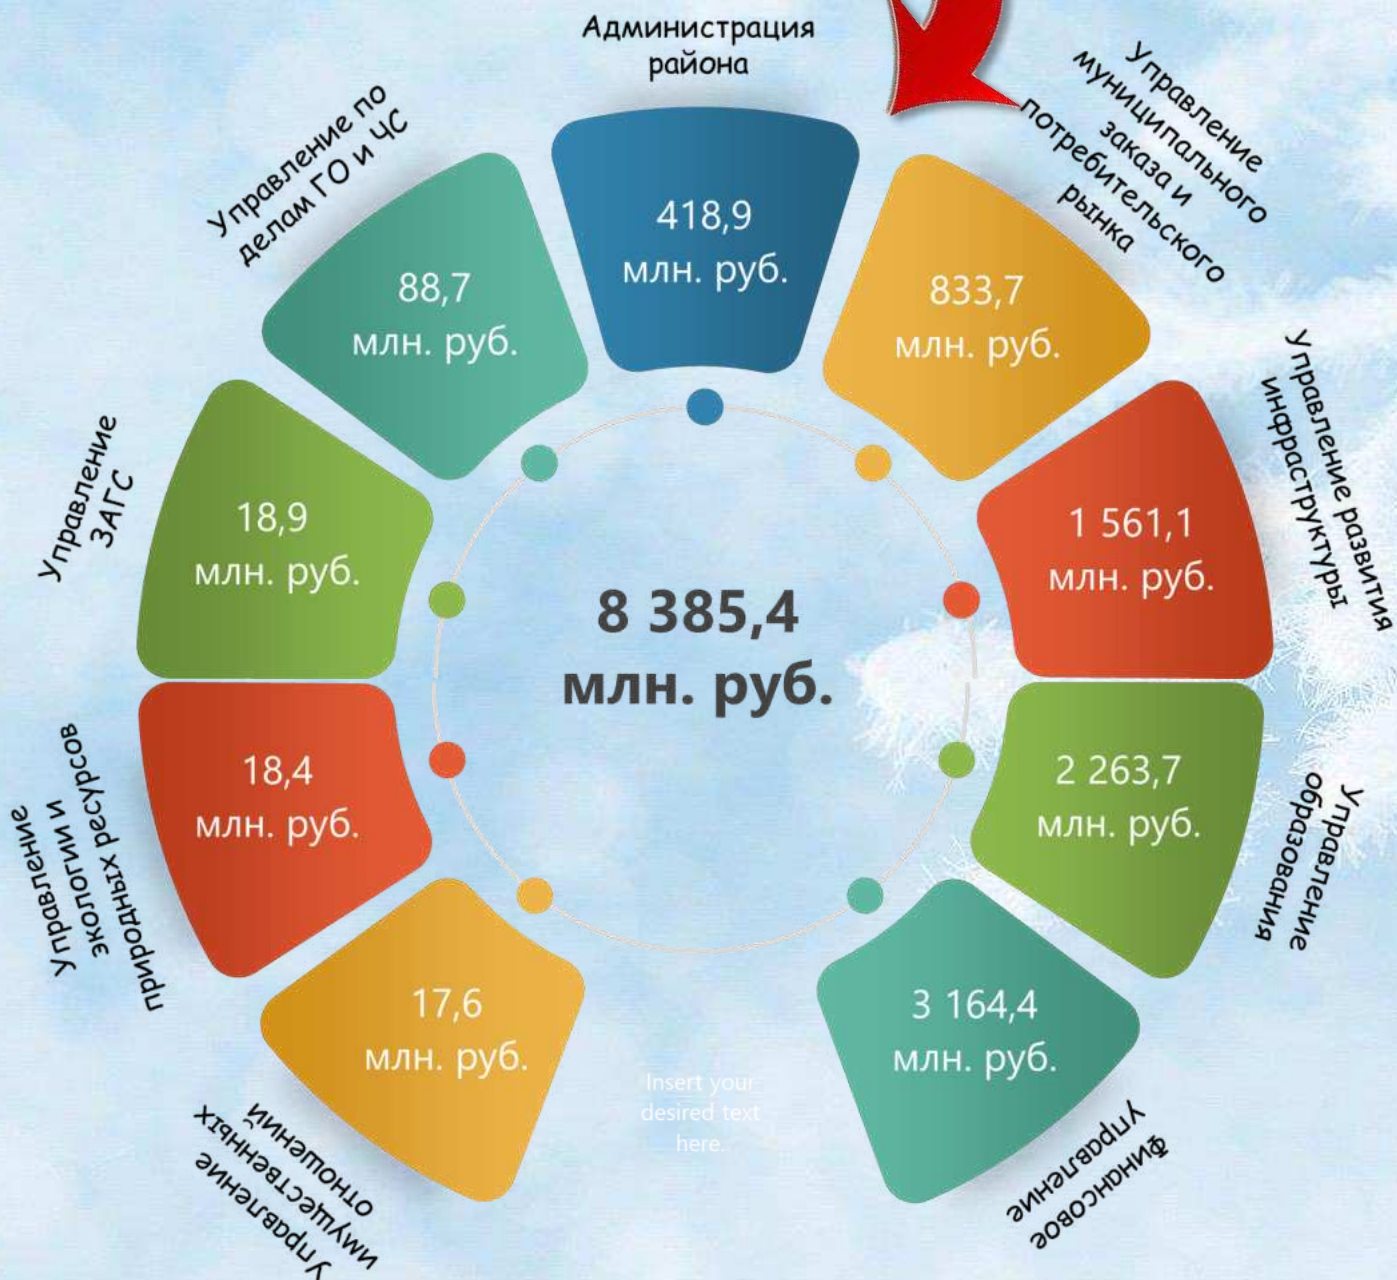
Администрация района

418,9 млн. руб.

Управление муниципального заказа и потребительского рынка

833,7 млн. руб.

Управление развития инфраструктуры

1 561,1 млн. руб.

Управление образования

2 263,7 млн. руб.

Финансовое управление

3 164,4 млн. руб.

Управление имущественных отношений

17,6 млн. руб.

Управление экологии и природных ресурсов

18,4 млн. руб.

Управление ЗАГС

18,9 млн. руб.

Управление по делам ГО и ЧС

88,7 млн. руб.

8 385,4 млн. руб.

Insert your desired text here.